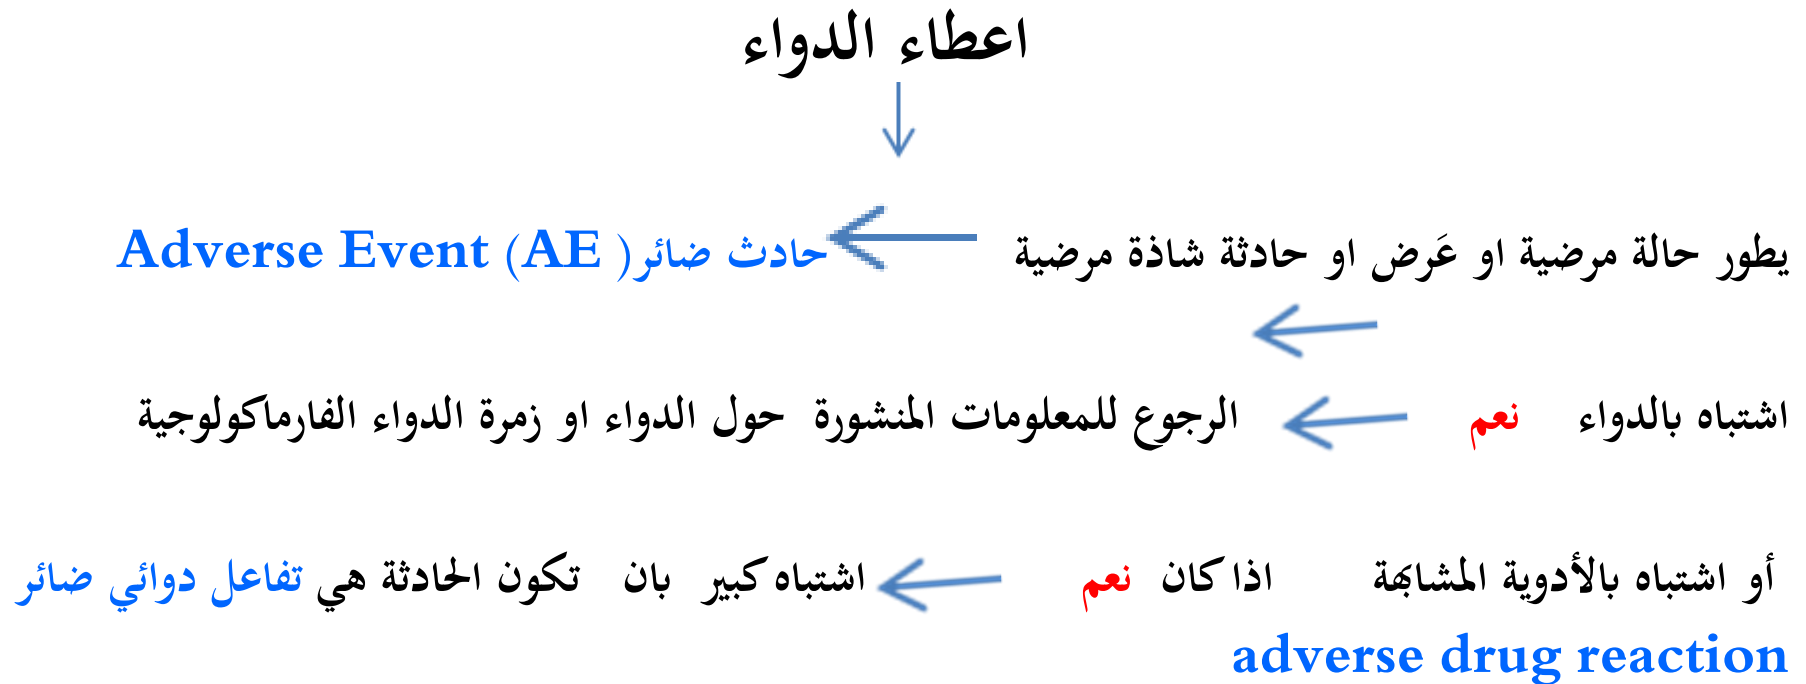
اعطاء الدواء

يطور حالة مرضية او عَرض او حادثة شاذة مرضية حادث ضائر( Adverse Event (AE

اشتباه بالدواء نعم الرجوع للمعلومات المنشورة حول الدواء او زمرة الدواء الفارماكولوجية

أو اشتباه بالأدوية المشابهة اذا كان نعم اشتباه كبير بان تكون الحادثة هي تفاعل دوائي ضائر adverse drug reaction